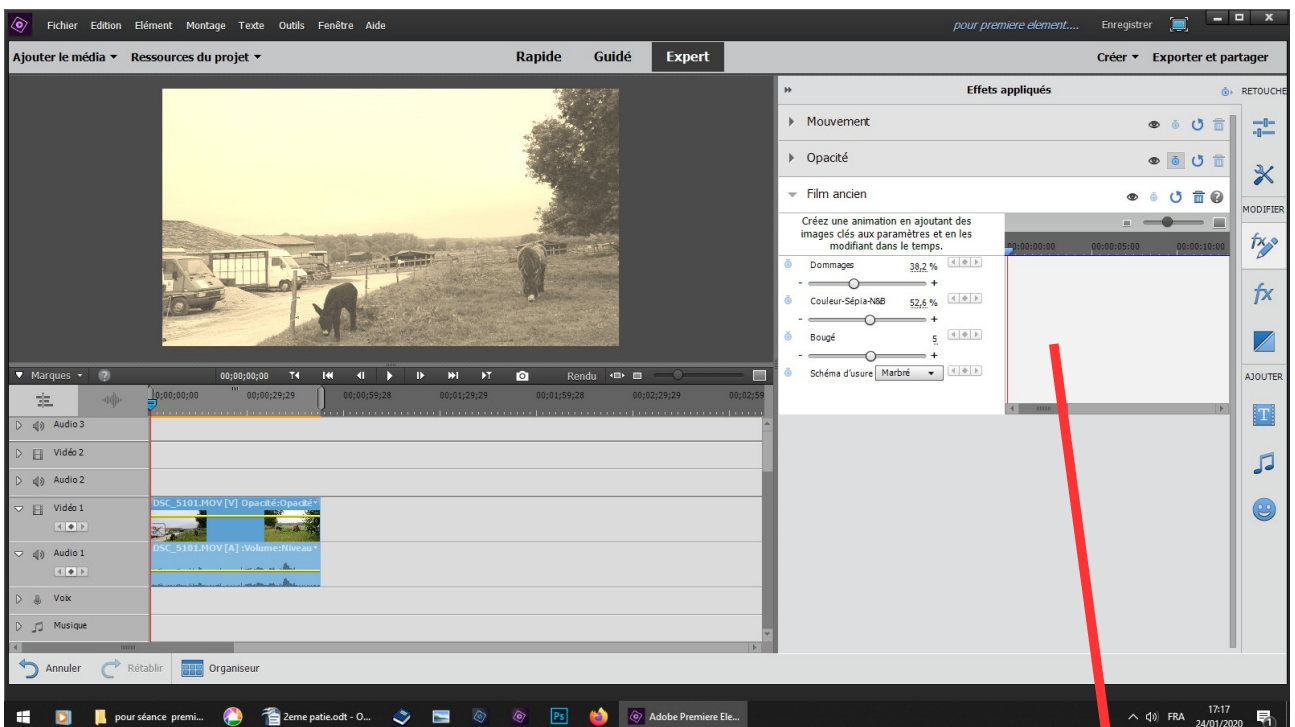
Fichier Edition Elément Montage Texte Outils Fenêtre Aide

pour premiere element.... Enregistrer

Ajouter le média ▾ Ressources du projet ▾

Rapide Guidé Expert

Créer ▾ Exporter et partager

Effets appliqués

RETOUCHE

Mouvement

Opacité

Film ancien

Créez une animation en ajoutant des images clés aux paramètres et en les modifiant dans le temps.

00:00:00:00 00:00:05:00 00:00:10:00

Dommages 38,2 %

- +

Couleur-Sépia-N&B 52,6 %

- +

Bougé 5

- +

Schéma d'usure Marbré

MODIFIER

AJOUTER

Marques ▾

00;00;00;00

Rendu

00;00;00;00 00;00;29;29 00;00;59;28 00;01;29;29 00;01;59;28 00;02;29;29 00;02;59

Audio 3

Vidéo 2

Audio 2

Vidéo 1

DSC_5101.MOV [V] Opacité:Opacité

Audio 1

DSC_5101.MOV [A] :Volume:Niveau

Voix

Musique

Annuler Rétablir Organiseur

pour séance premi... 2eme patie.odt - O... Adobe Premiere Ele...

FRA 17:17 24/01/2020